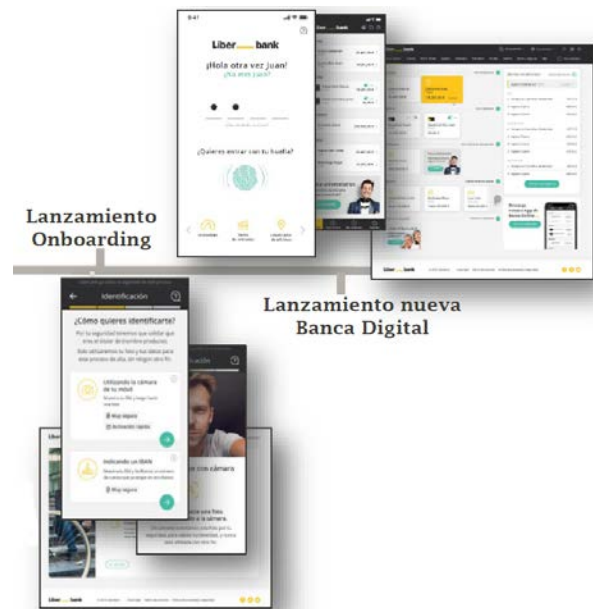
Liber bank

¡Hola otra vez Juan!
¿No eres Juan?

¿Quieres entrar con tu huella?

Lanzamiento Onboarding

Lanzamiento nueva Banca Digital

Identificación

¿Cómo quieres identificarte?

Utilizando la cámara de tu móvil

Muy seguro

Activación rápida

Indicando un IBAN

Muy seguro

Liber bank